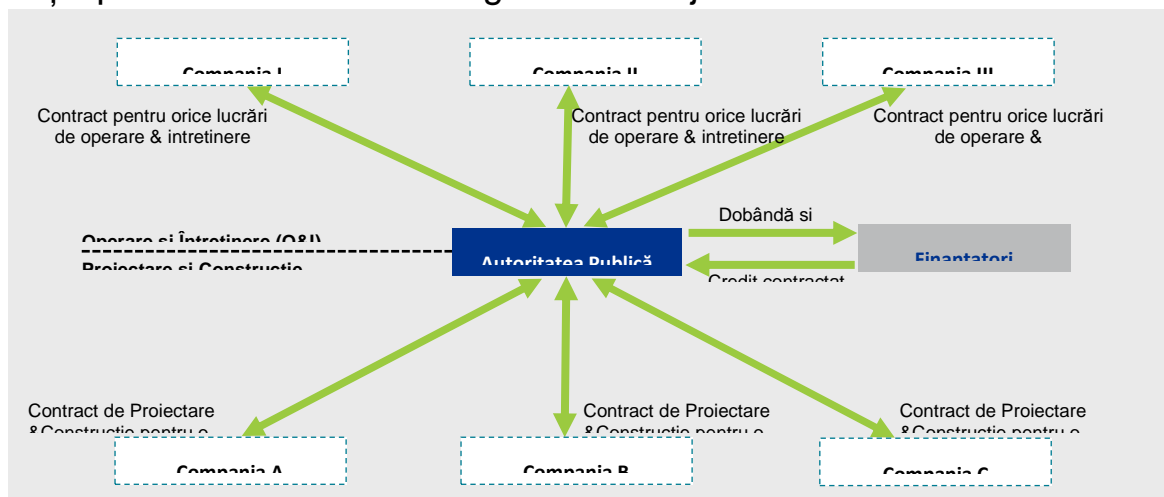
Compania I

Compania II

Compania III

Contract pentru orice lucrări de operare & intretinere

Contract pentru orice lucrări de operare & intretinere

Contract pentru orice lucrări de operare &

Dobândă si

Operare si Întretinere (O&I)

Proiectare si Constructie

Autoritatea Publică

Finantatori

Credit contractat

Contract de Proiectare &Constructie pentru o

Contract de Proiectare &Constructie pentru o

Contract de Proiectare &Constructie pentru o

Compania A

Compania B

Compania C